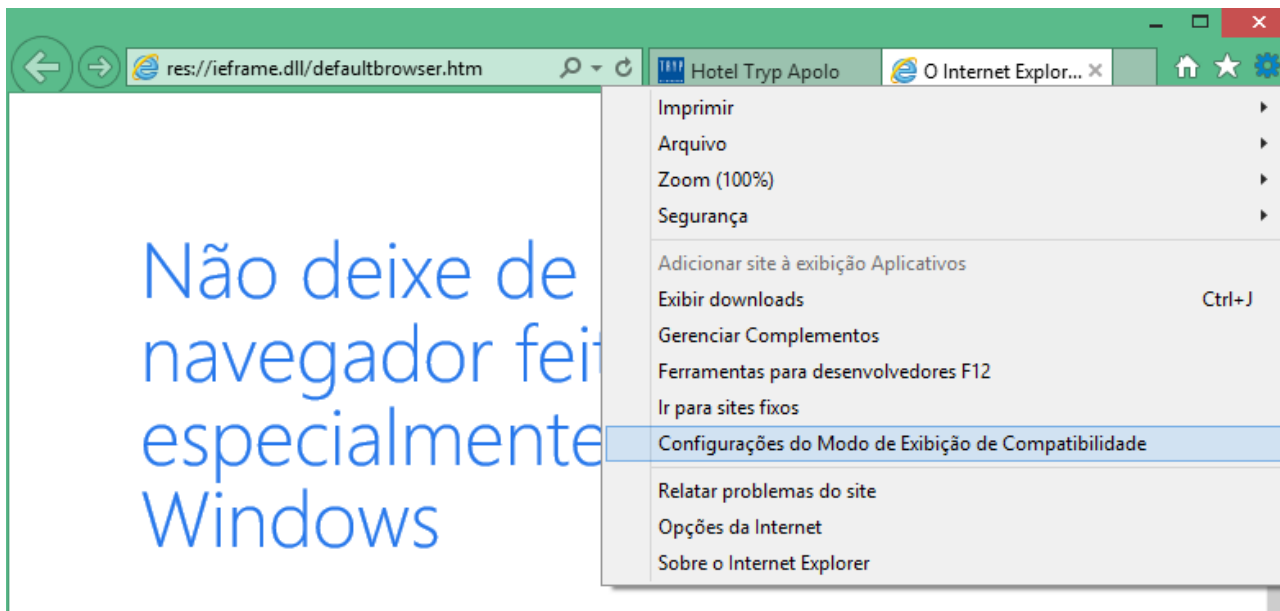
res://ieframe.dll/defaultbrowser.htm

Hotel Tryp Apolo

O Internet Explor...

Não deixe de
navegador feit
especialmente
Windows

Imprimir
Arquivo
Zoom (100%)
Segurança

Adicionar site à exibição Aplicativos
Exibir downloads Ctrl+J
Gerenciar Complementos
Ferramentas para desenvolvedores F12
Ir para sites fixos
Configurações do Modo de Exibição de Compatibilidade

Relatar problemas do site
Opções da Internet
Sobre o Internet Explorer